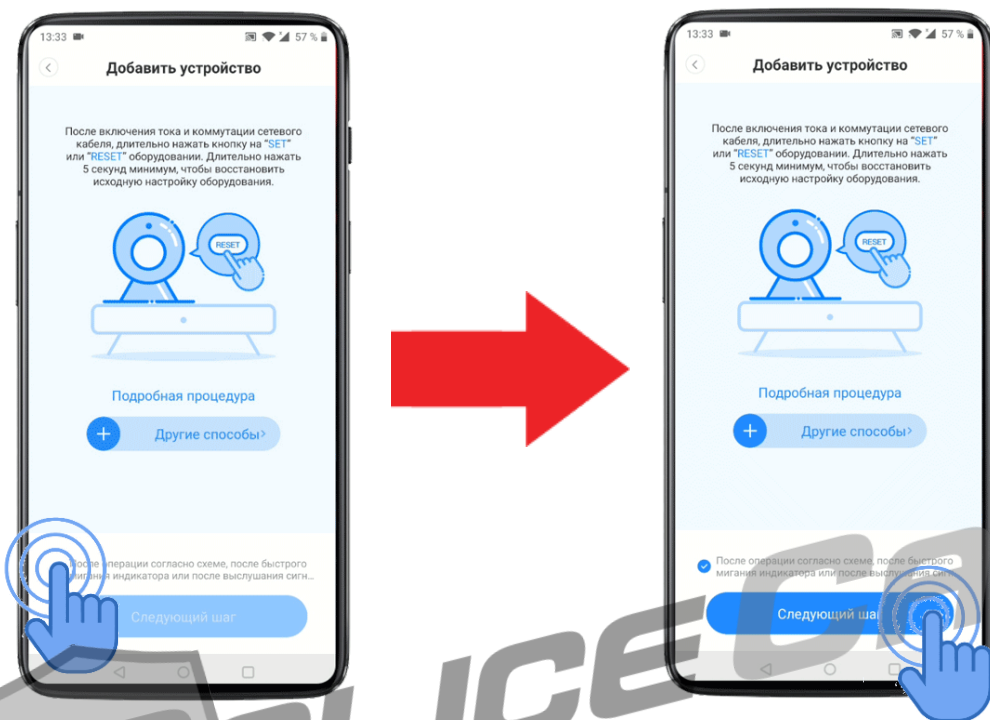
13:33 57 %

Добавить устройство

После включения тока и коммутации сетевого кабеля, длительно нажать кнопку на "SET" или "RESET" оборудовании. Длительно нажать 5 секунд минимум, чтобы восстановить исходную настройку оборудования.

RESET

Подробная процедура

Другие способы›

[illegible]осле операции согласно схеме, после быстрого мигания индикатора или после выслушания сигн...

Следующий шаг

13:33 57 %

Добавить устройство

После включения тока и коммутации сетевого кабеля, длительно нажать кнопку на "SET" или "RESET" оборудовании. Длительно нажать 5 секунд минимум, чтобы восстановить исходную настройку оборудования.

RESET

Подробная процедура

Другие способы›

После операции согласно схеме, после быстрого мигания индикатора или после выслушания сигн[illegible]

Следующий ша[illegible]

ICE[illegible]